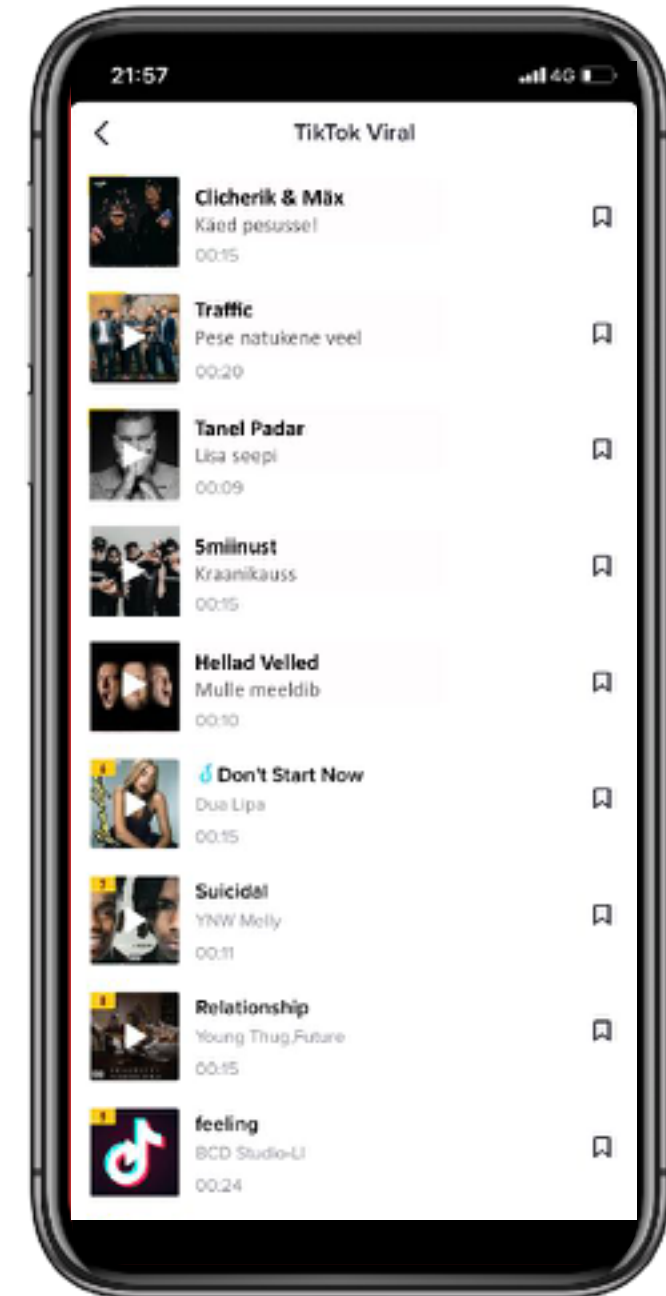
21:57

4G

<

TikTok Viral

Clicherik & Mäx
Käed pesussel
00:15

Traffic
Pese natukene veel
00:20

Tanel Padar
Lisa seepi
00:09

5miinust
Kraanikauss
00:15

Hellad Velled
Mulle meeldib
00:10

6
Don't Start Now
Dua Lipa
00:15

7
Suicidal
YNW Melly
00:11

8
Relationship
Young Thug,Future
00:15

9
feeling
BCD Studio-LI
00:24